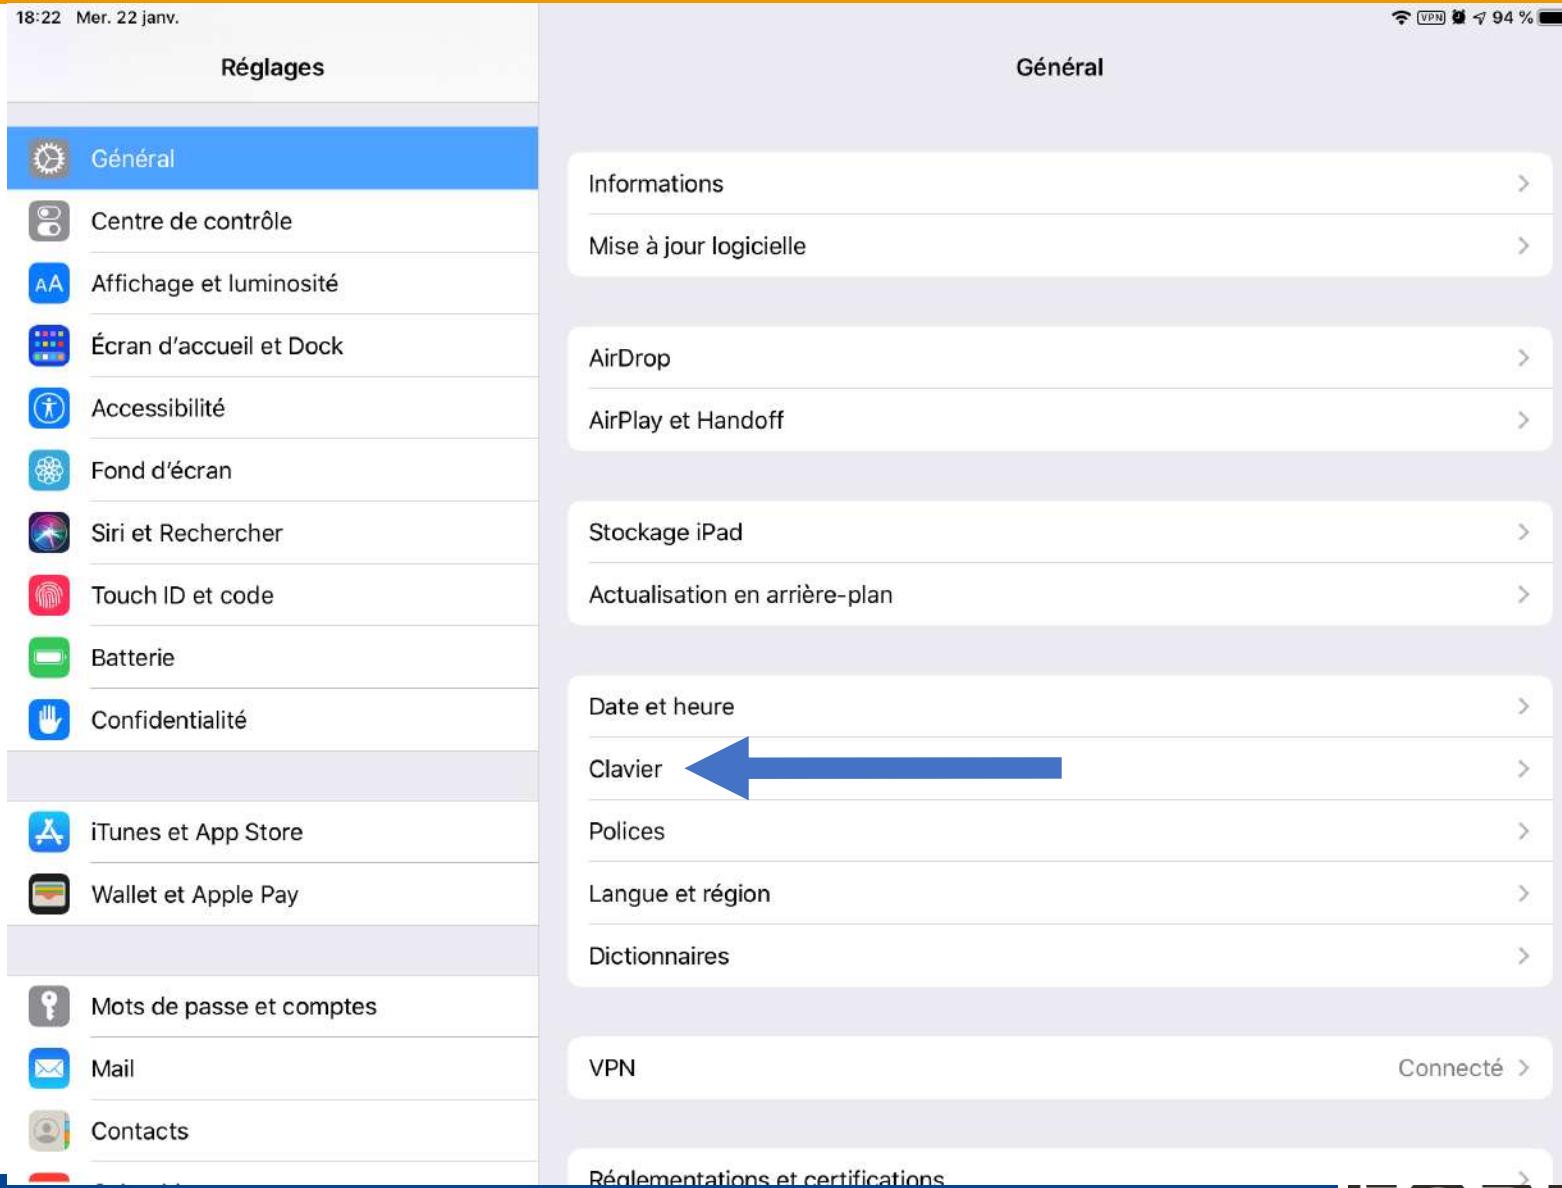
18:22 Mer. 22 janv.

VPN 94 %

Réglages

Général

Centre de contrôle

Affichage et luminosité

Écran d'accueil et Dock

Accessibilité

Fond d'écran

Siri et Rechercher

Touch ID et code

Batterie

Confidentialité

iTunes et App Store

Wallet et Apple Pay

Mots de passe et comptes

Mail

Contacts

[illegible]

Général

Informations

Mise à jour logicielle

AirDrop

AirPlay et Handoff

Stockage iPad

Actualisation en arrière-plan

Date et heure

Clavier

Polices

Langue et région

Dictionnaires

VPN Connecté

Réglementations et certifications